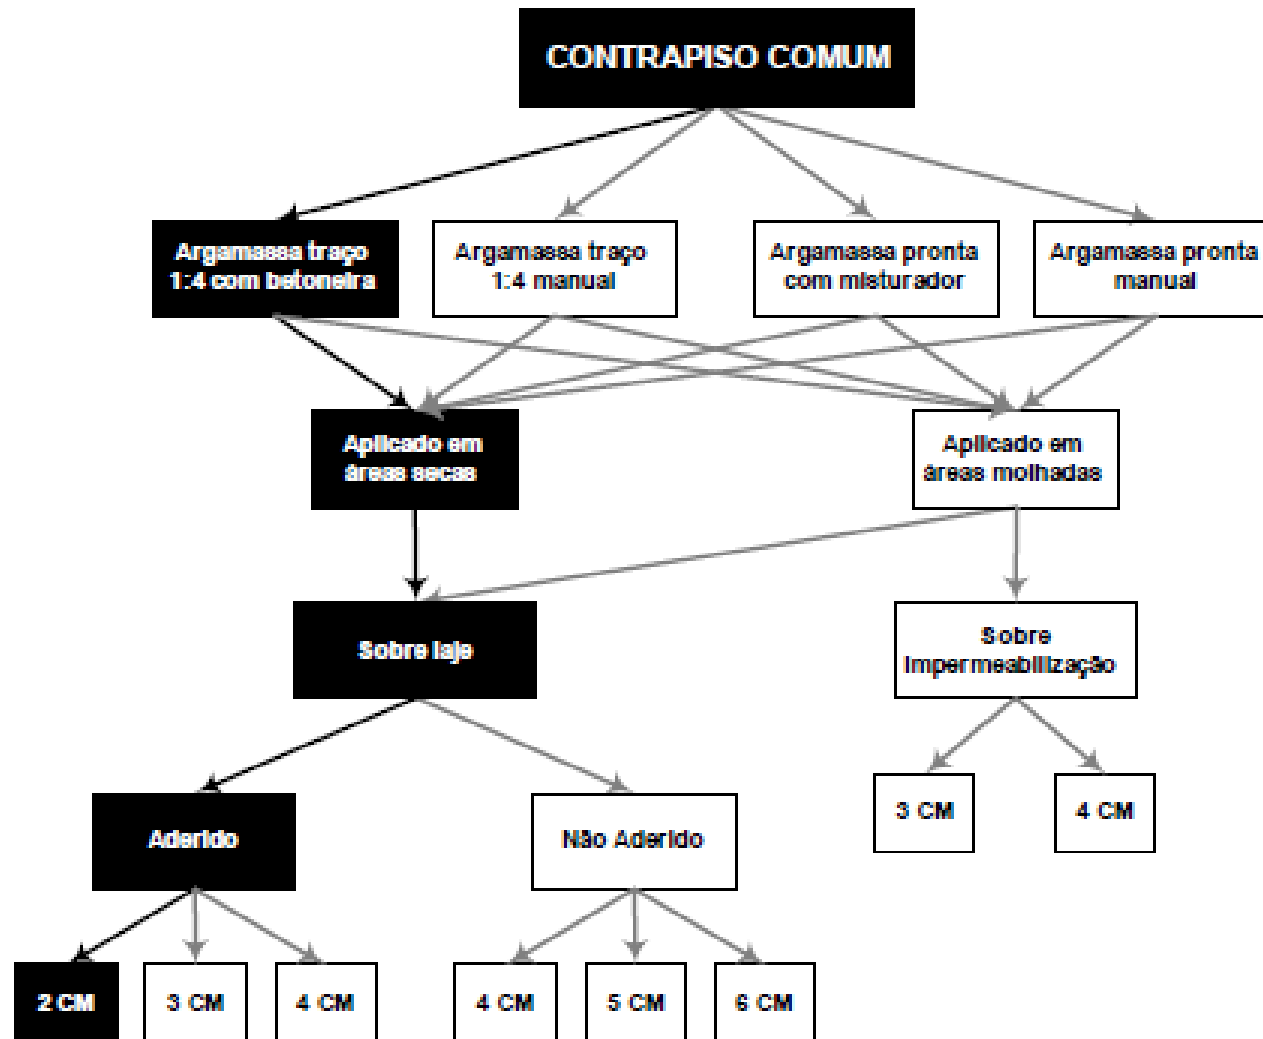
CONTRAPISO COMUM

Argamassa traço 1:4 com betoneira

Argamassa traço 1:4 manual

Argamassa pronta com misturador

Argamassa pronta manual

Aplicado em áreas secas

Aplicado em áreas molhadas

Sobre laje

Sobre Impermeabilização

3 CM

4 CM

Aderido

Não Aderido

2 CM

3 CM

4 CM

4 CM

5 CM

6 CM